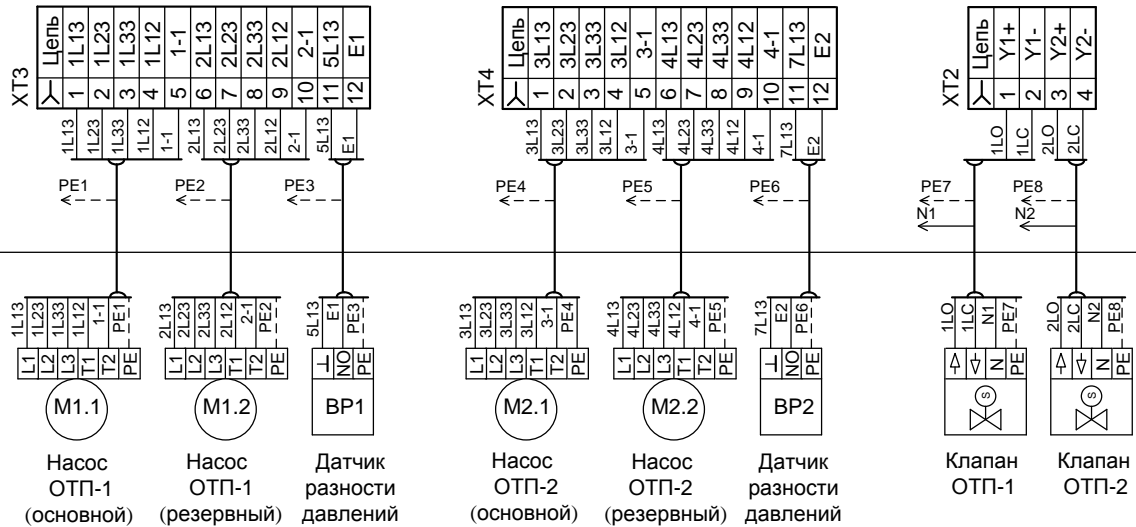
XT3

| ⅄ | Цепь |
|---|---|
| 1 | 1L13 |
| 2 | 1L23 |
| 3 | 1L33 |
| 4 | 1L12 |
| 5 | 1-1 |
| 6 | 2L13 |
| 7 | 2L23 |
| 8 | 2L33 |
| 9 | 2L12 |
| 10 | 2-1 |
| 11 | 5L13 |
| 12 | E1 |

1L13 1L23 1L33 1L12 1-1 2L13 2L23 2L33 2L12 2-1 5L13 E1

PE1 PE2 PE3

XT4

| ⅄ | Цепь |
|---|---|
| 1 | 3L13 |
| 2 | 3L23 |
| 3 | 3L33 |
| 4 | 3L12 |
| 5 | 3-1 |
| 6 | 4L13 |
| 7 | 4L23 |
| 8 | 4L33 |
| 9 | 4L12 |
| 10 | 4-1 |
| 11 | 7L13 |
| 12 | E2 |

3L13 3L23 3L33 3L12 3-1 4L13 4L23 4L33 4L12 4-1 7L13 E2

PE4 PE5 PE6

XT2

| ⅄ | Цепь |
|---|---|
| 1 | Y1+ |
| 2 | Y1- |
| 3 | Y2+ |
| 4 | Y2- |

1LO 1LC 2LO 2LC

PE7 N1 PE8 N2

1L13 1L23 1L33 1L12 1-1 PE1
L1 L2 L3 T1 T2 PE
M1.1
Насос ОТП-1 (основной)

2L13 2L23 2L33 2L12 2-1 PE2
L1 L2 L3 T1 T2 PE
M1.2
Насос ОТП-1 (резервный)

5L13 E1 PE3
⊥ NO PE
BP1
Датчик разности давлений

3L13 3L23 3L33 3L12 3-1 PE4
L1 L2 L3 T1 T2 PE
M2.1
Насос ОТП-2 (основной)

4L13 4L23 4L33 4L12 4-1 PE5
L1 L2 L3 T1 T2 PE
M2.2
Насос ОТП-2 (резервный)

7L13 E2 PE6
⊥ NO PE
BP2
Датчик разности давлений

1LO 1LC N1 PE7
N PE
S
Клапан ОТП-1

2LO 2LC N2 PE8
N PE
S
Клапан ОТП-2